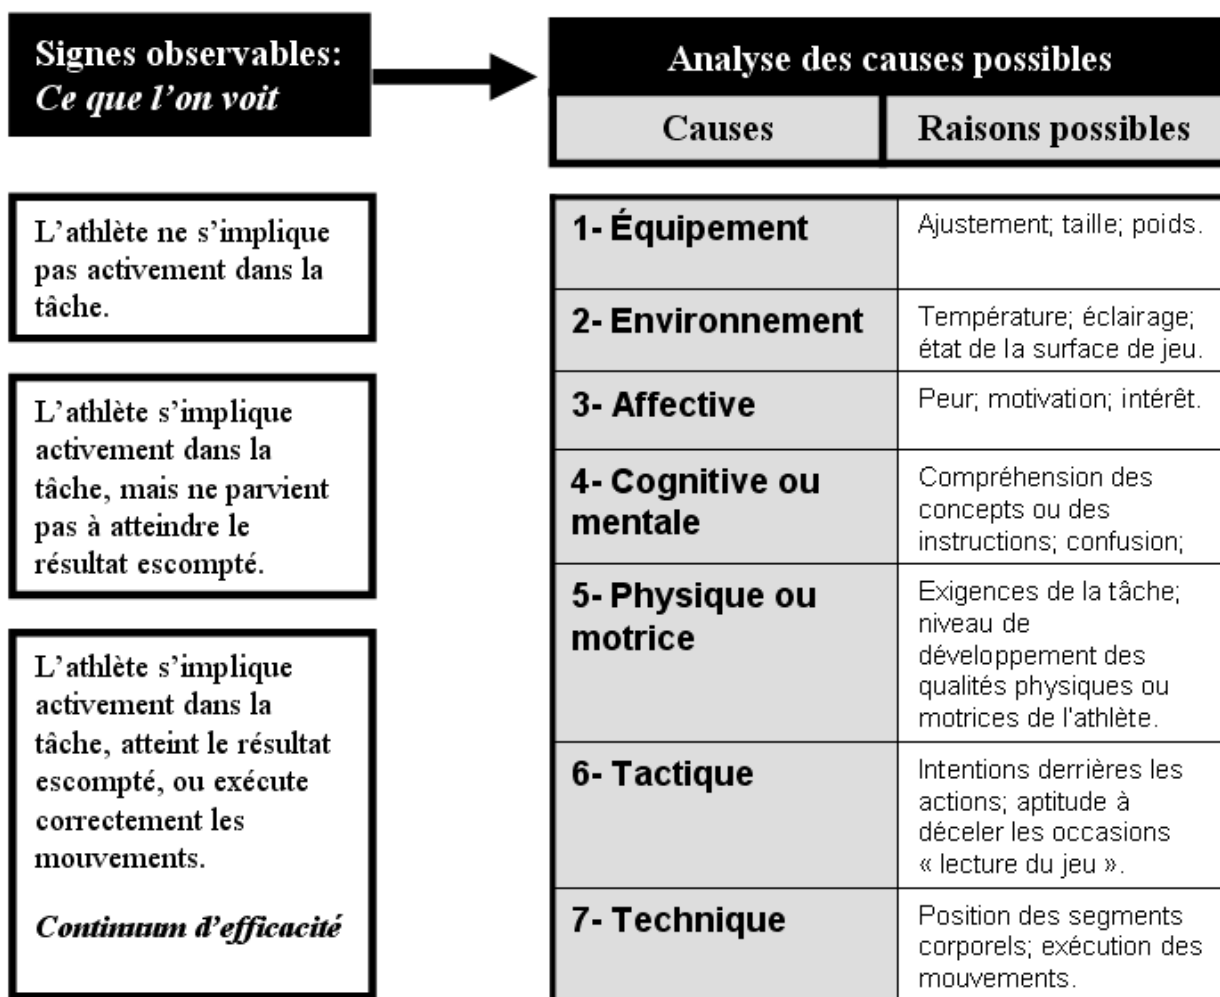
Signes observables:
*Ce que l'on voit*

L'athlète ne s'implique pas activement dans la tâche.

L'athlète s'implique activement dans la tâche, mais ne parvient pas à atteindre le résultat escompté.

L'athlète s'implique activement dans la tâche, atteint le résultat escompté, ou exécute correctement les mouvements.

*Continuum d'efficacité*

Analyse des causes possibles

| Causes | Raisons possibles |
|---|---|
| 1- Équipement | Ajustement; taille; poids. |
| 2- Environnement | Température; éclairage; état de la surface de jeu. |
| 3- Affective | Peur; motivation; intérêt. |
| 4- Cognitive ou mentale | Compréhension des concepts ou des instructions; confusion; |
| 5- Physique ou motrice | Exigences de la tâche; niveau de développement des qualités physiques ou motrices de l'athlète. |
| 6- Tactique | Intentions derrières les actions; aptitude à déceler les occasions « lecture du jeu ». |
| 7- Technique | Position des segments corporels; exécution des mouvements. |